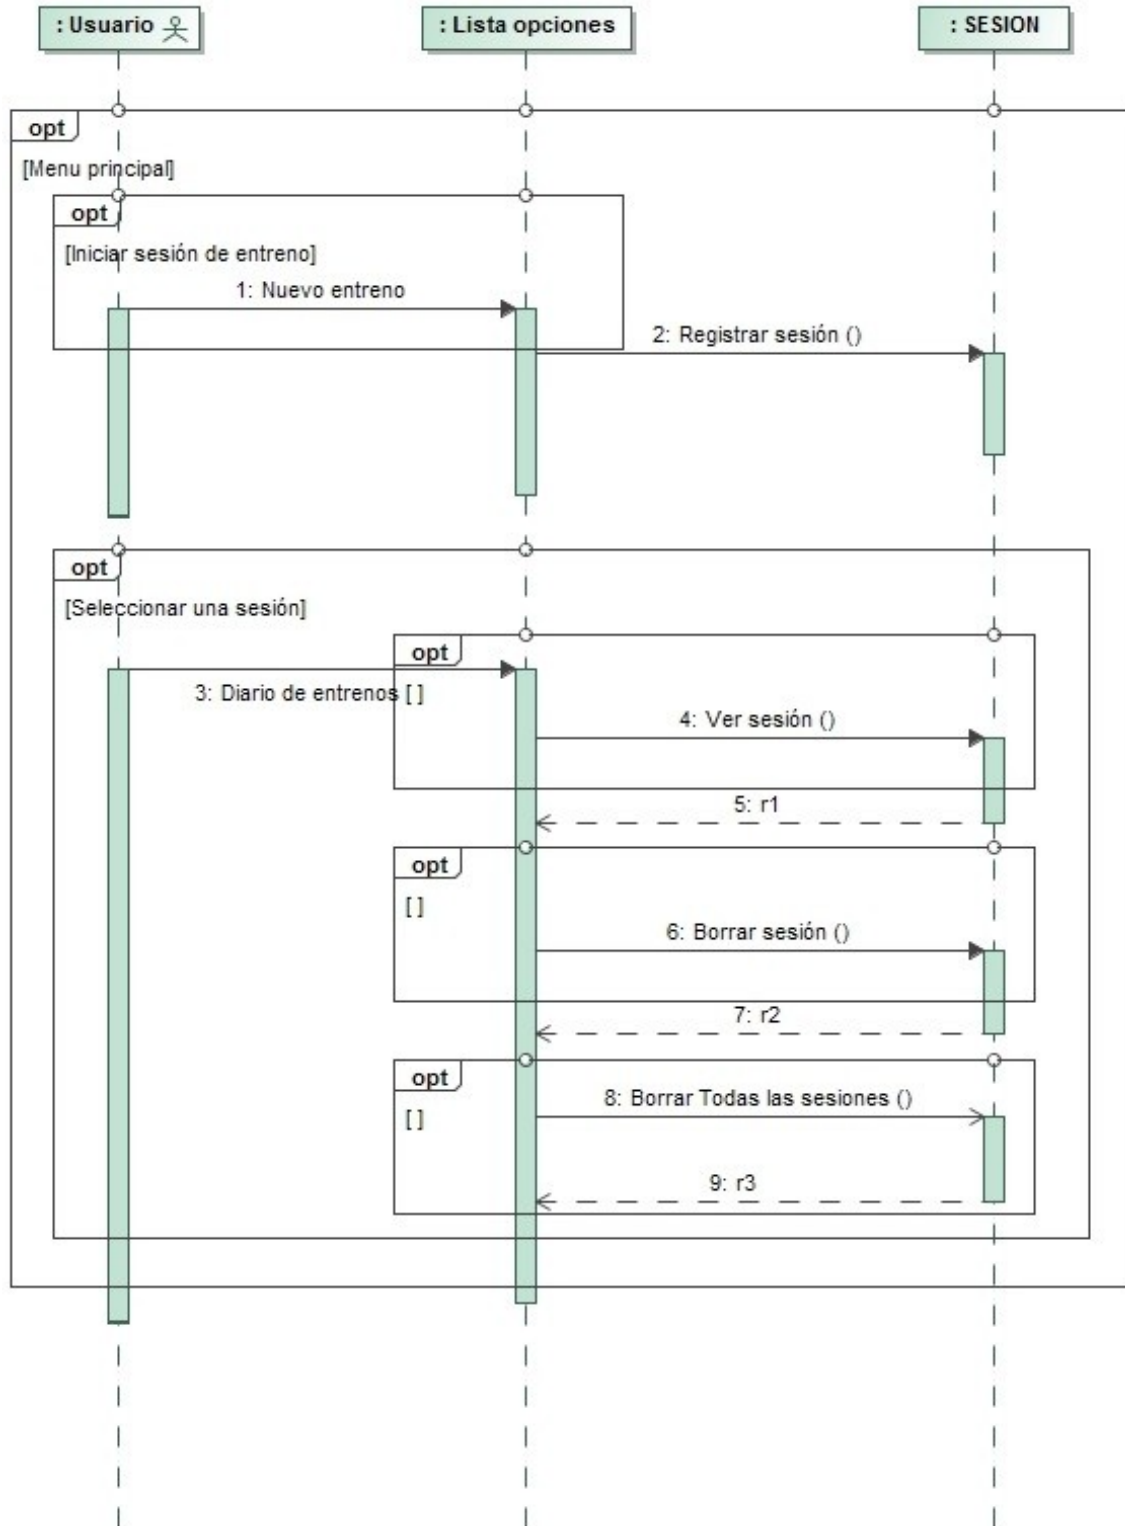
: Usuario

: Lista opciones

: SESION

opt

[Menu principal]

opt

[Iniciar sesión de entreno]

1: Nuevo entreno

2: Registrar sesión ()

opt

[Seleccionar una sesión]

opt

3: Diario de entrenos [ ]

4: Ver sesión ()

5: r1

opt

[ ]

6: Borrar sesión ()

7: r2

opt

[ ]

8: Borrar Todas las sesiones ()

9: r3